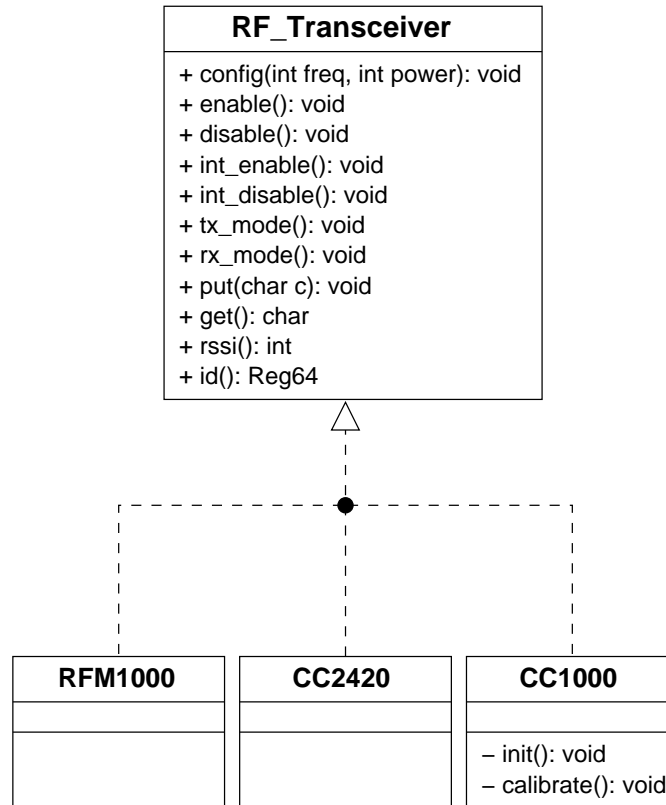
RF_Transceiver

+ config(int freq, int power): void
+ enable(): void
+ disable(): void
+ int_enable(): void
+ int_disable(): void
+ tx_mode(): void
+ rx_mode(): void
+ put(char c): void
+ get(): char
+ rssi(): int
+ id(): Reg64

RFM1000

CC2420

CC1000

– init(): void
– calibrate(): void